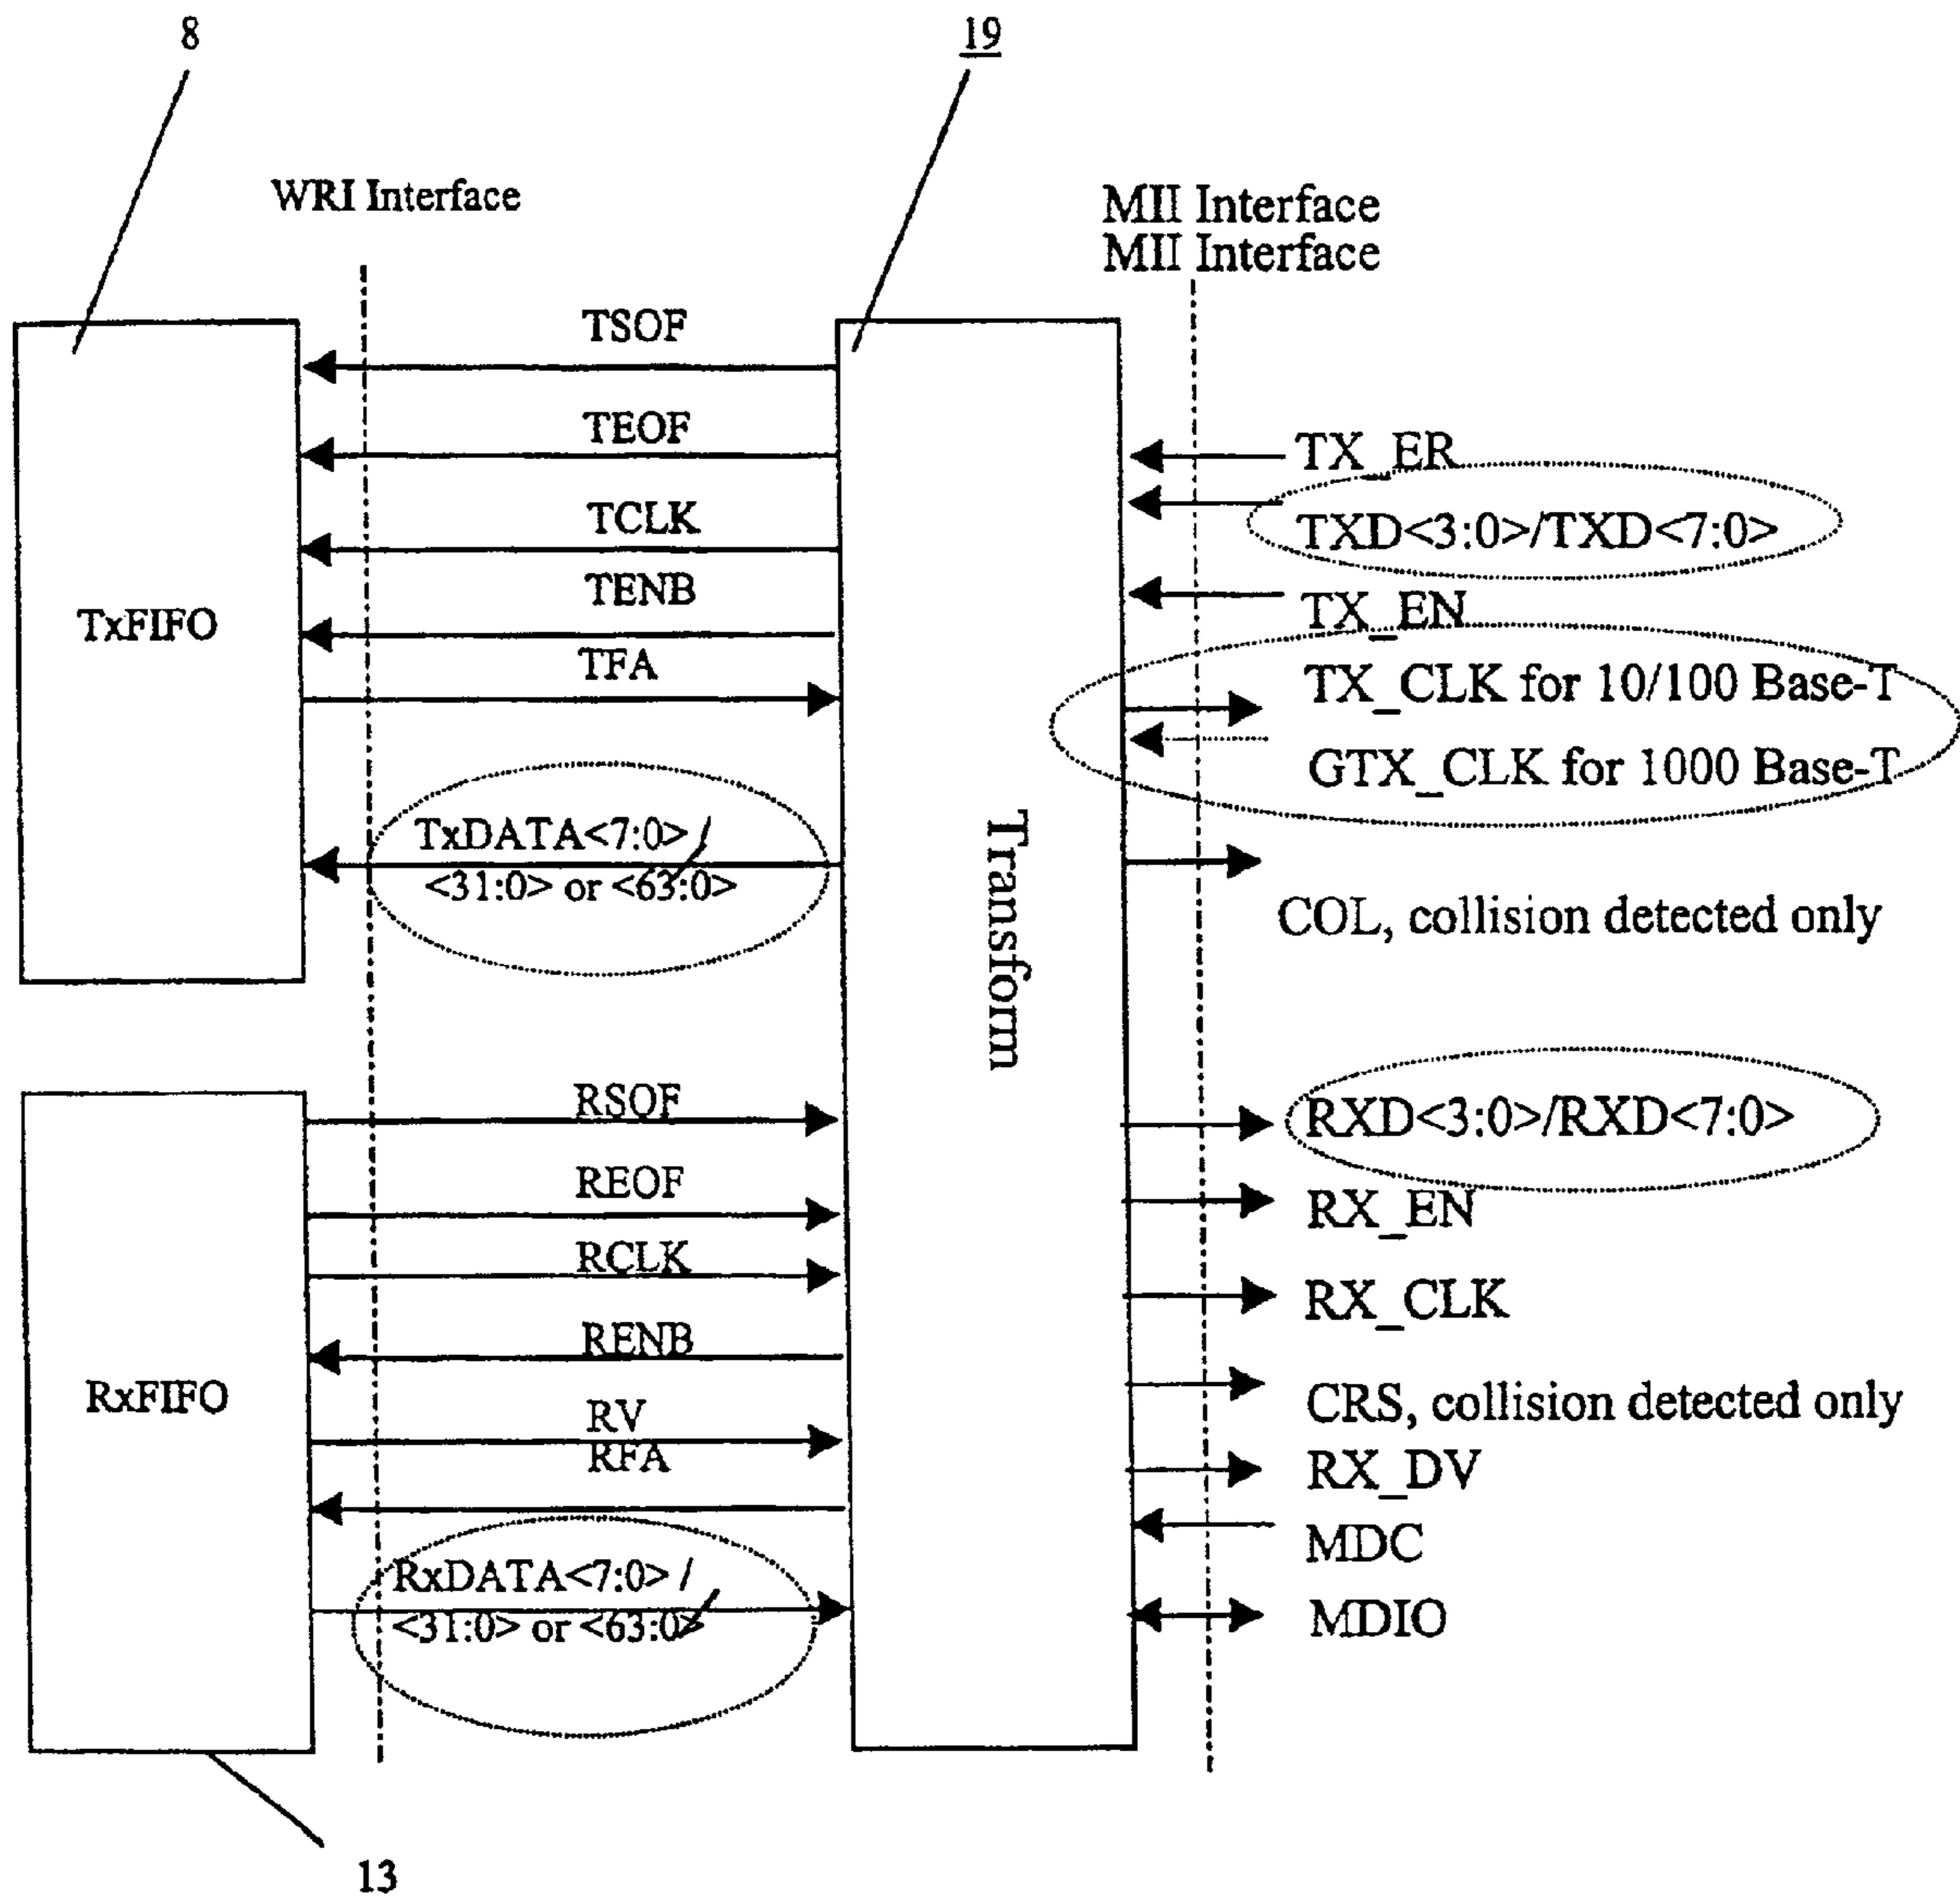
8

19

WRI Interface

MII Interface
MII Interface

TSOF

TEOF

TCLK

TENB

TFA

TxFIFO

TxDATA<7:0> /
<31:0> or <63:0>

Transform

TX_ER

TXD<3:0>/TXD<7:0>

TX_EN

TX_CLK for 10/100 Base-T

GTX_CLK for 1000 Base-T

COL, collision detected only

RSOF

REOF

RCLK

RENB

RV
RFA

RxFIFO

RxDATA<7:0> /
<31:0> or <63:0>

RXD<3:0>/RXD<7:0>

RX_EN

RX_CLK

CRS, collision detected only

RX_DV

MDC

MDIO

13